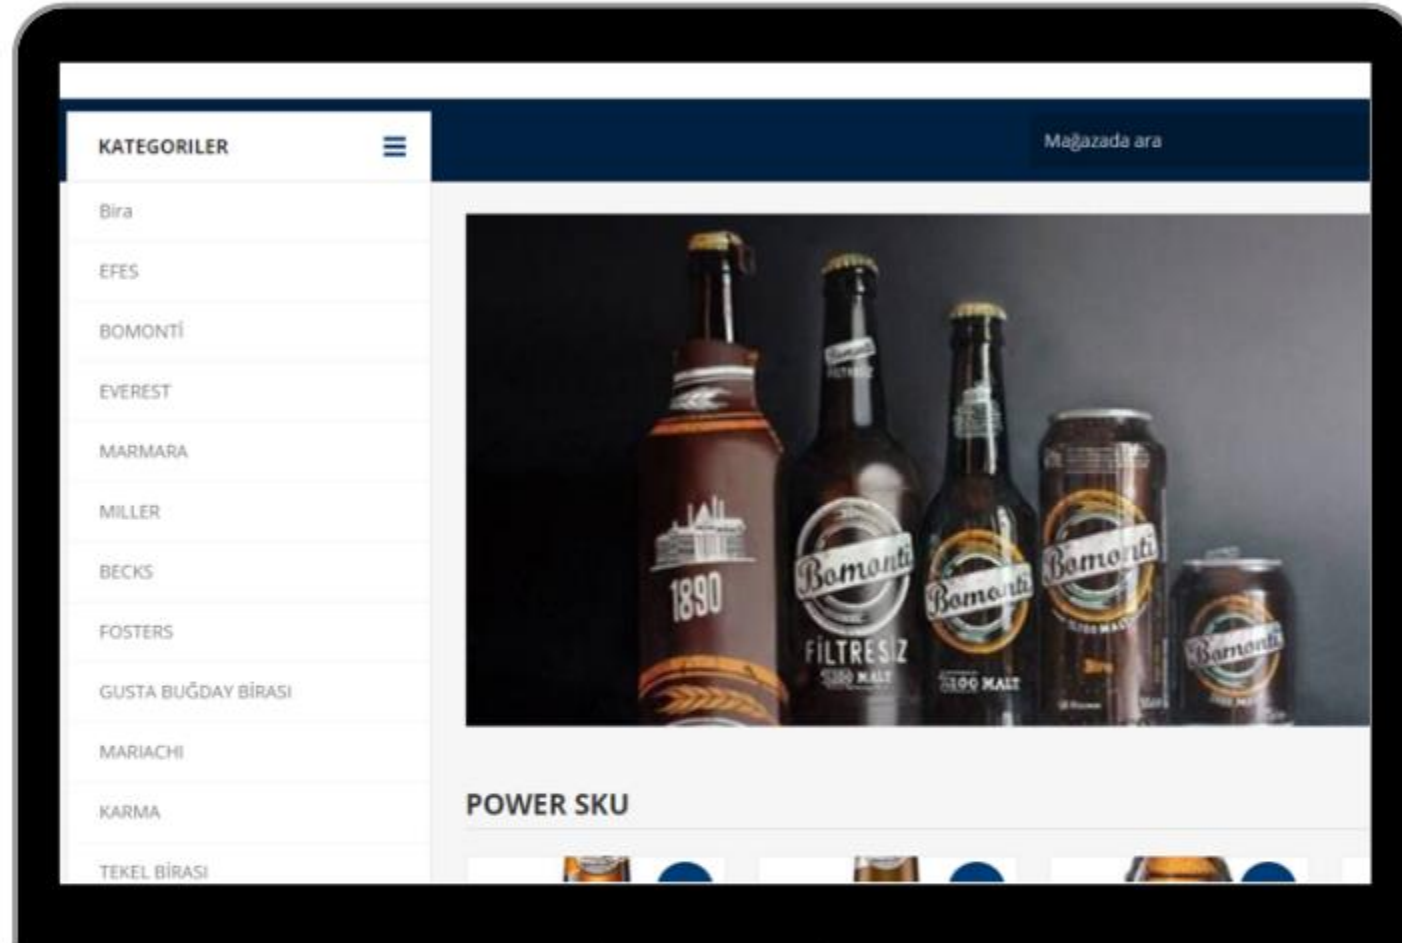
KATEGORILER

Mağazada ara

Bira

EFES

BOMONTİ

EVEREST

MARMARA

MILLER

BECKS

FOSTERS

GUSTA BUĞDAY BİRASI

MARIACHI

KARMA

TEKEL BİRASI

1890

Bomonti

FİLTRESİZ

100 MALT

Bomonti

100 MALT

Bomonti

Bomonti

POWER SKU